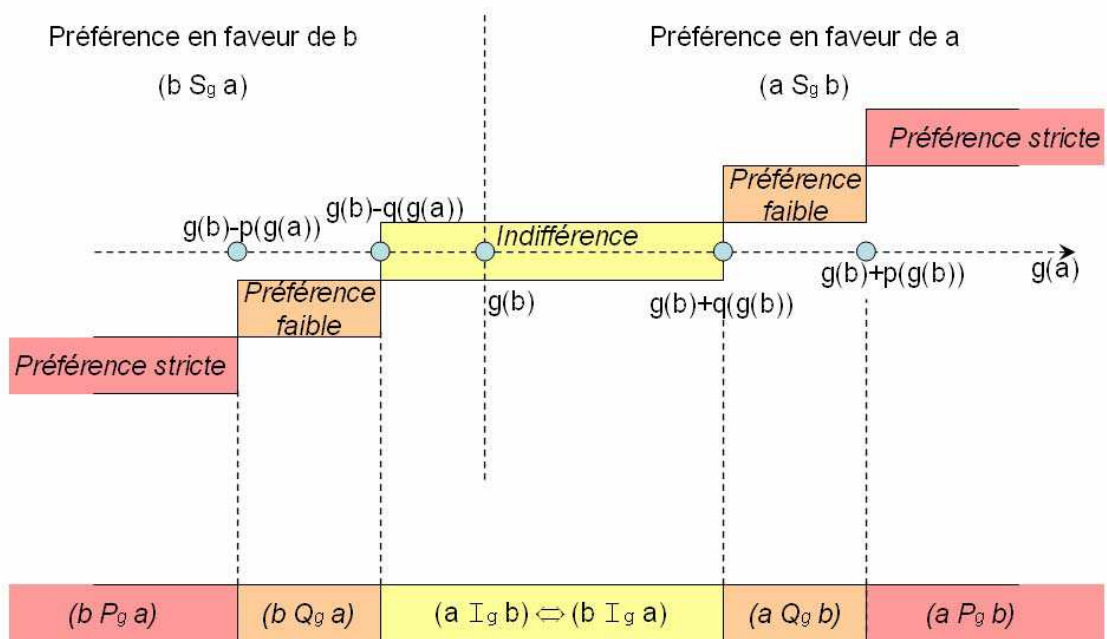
Préférence en faveur de b

(b $S_g$ a)

Préférence en faveur de a

(a $S_g$ b)

Préférence stricte

Préférence faible

g(b)-q(g(a))

g(b)-p(g(a))

Indifférence

g(a)

g(b)+p(g(b))

Préférence faible

g(b)

g(b)+q(g(b))

Préférence stricte

| (b $P_g$ a) | (b $Q_g$ a) | (a $I_g$ b) $\Leftrightarrow$ (b $I_g$ a) | (a $Q_g$ b) | (a $P_g$ b) |
|---|---|---|---|---|